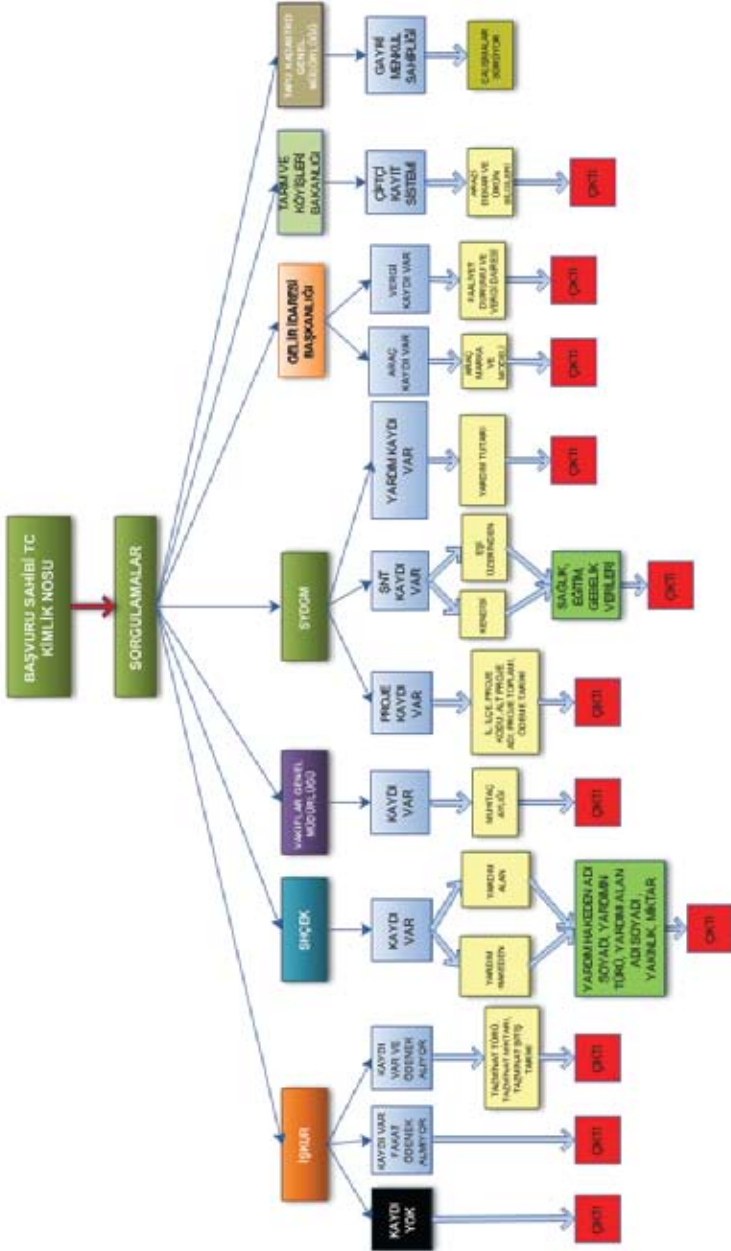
BAŞVURU SAHİBİ TC KİMLİK NOSU

SORGULAMALAR

TAPU KADASTRO GENEL MÜDÜRLÜĞÜ

GAYRİ MENKUL SAHİPLİĞİ

ÇALIŞMALAR SÜRÜYOR

TARIM VE KÖYİŞLERİ BAKANLIĞI

ÇİFTÇİ KAYIT SİSTEMİ

ARAZİ DEKAR VE ÜRÜN BİLGİLERİ

ÇIKTI

GELİR İDARESİ BAŞKANLIĞI

VERGİ KAYDI VAR

FAALİYET DURUMU VE VERGİ DAİRESİ

ÇIKTI

ARAÇ KAYDI VAR

ARAÇ MARKA VE MODELİ

ÇIKTI

SYDGM

YARDIM KAYDI VAR

YARDIM TUTARI

ÇIKTI

ŞNT KAYDI VAR

EŞİ ÜZERİNDEN

KENDİSİ

SAĞLIK, EĞİTİM, GELİR VERİLERİ

ÇIKTI

PROJE KAYDI VAR

İL, İLÇE PROJE KODU, ALT PROJE ADI, PROJE TOPLAMI, ÖDEME TARİHİ

ÇIKTI

VAKIFLAR GENEL MÜDÜRLÜĞÜ

KAYDI VAR

MUHTAÇ AYLIĞI

ÇIKTI

SHÇEK

KAYDI VAR

YARDIM ALAN

YARDIM HAKEDEN

YARDIM HAKEDEN ADI SOYADI, YARDIMIN TÜRÜ, YARDIM ALAN ADI SOYADI, YAKINLIK, MİKTAR

ÇIKTI

İŞKUR

KAYDI VAR VE ÖDENEK ALIYOR

TAZMİNAT TÜRÜ, TAZMİNAT MİKTARI, TAZMİNAT BİTİŞ TARİHİ

ÇIKTI

KAYDI VAR FAKAT ÖDENEK ALMIYOR

ÇIKTI

KAYDI YOK

ÇIKTI